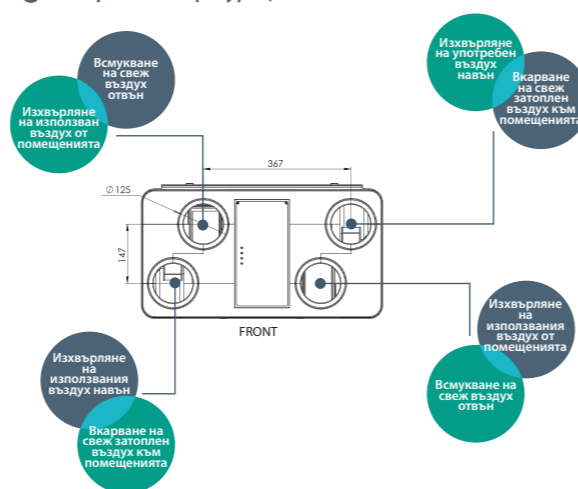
Всмукване на свеж въздух отвън

Изхвърляне на използван въздух от помещенията

Изхвърляне на употребен въздух навън

Вкарване на свеж затоплен въздух към помещенията

367

$\varnothing 125$

147

FRONT

Изхвърляне на използвания въздух от помещенията

Всмукване на свеж въздух отвън

Изхвърляне на използвания въздух навън

Вкарване на свеж затоплен въздух към помещенията